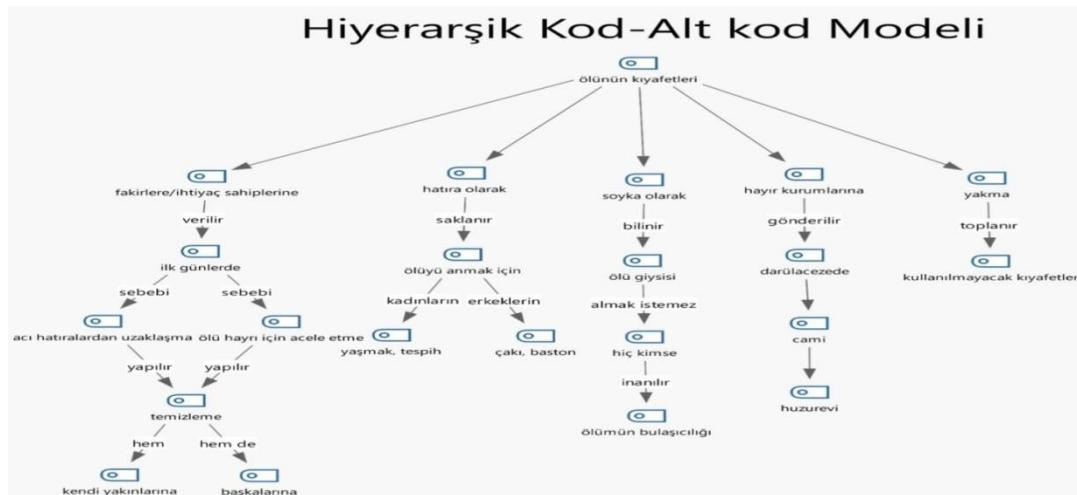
Hiyerarşik Kod-Alt kod Modeli

ölünün kıyafetleri

fakirlere/ihtiyaç sahiplerine

verilir

ilk günlerde

sebebi

sebebi

acı hatıralardan uzaklaşma

ölü hayrı için acele etme

yapılır

yapılır

temizleme

hem

hem de

kendi yakınlarına

başkalarına

hatıra olarak

saklanır

ölüyü anmak için

kadınların

erkeklerin

yaşmak, tespih

çakı, baston

soyka olarak

bilinir

ölü giysisi

almak istemez

hiç kimse

inanılır

ölümün bulaşıcılığı

hayır kurumlarına

gönderilir

darülacezede

cami

huzurevi

yakma

toplanır

kullanılmayacak kıyafetler